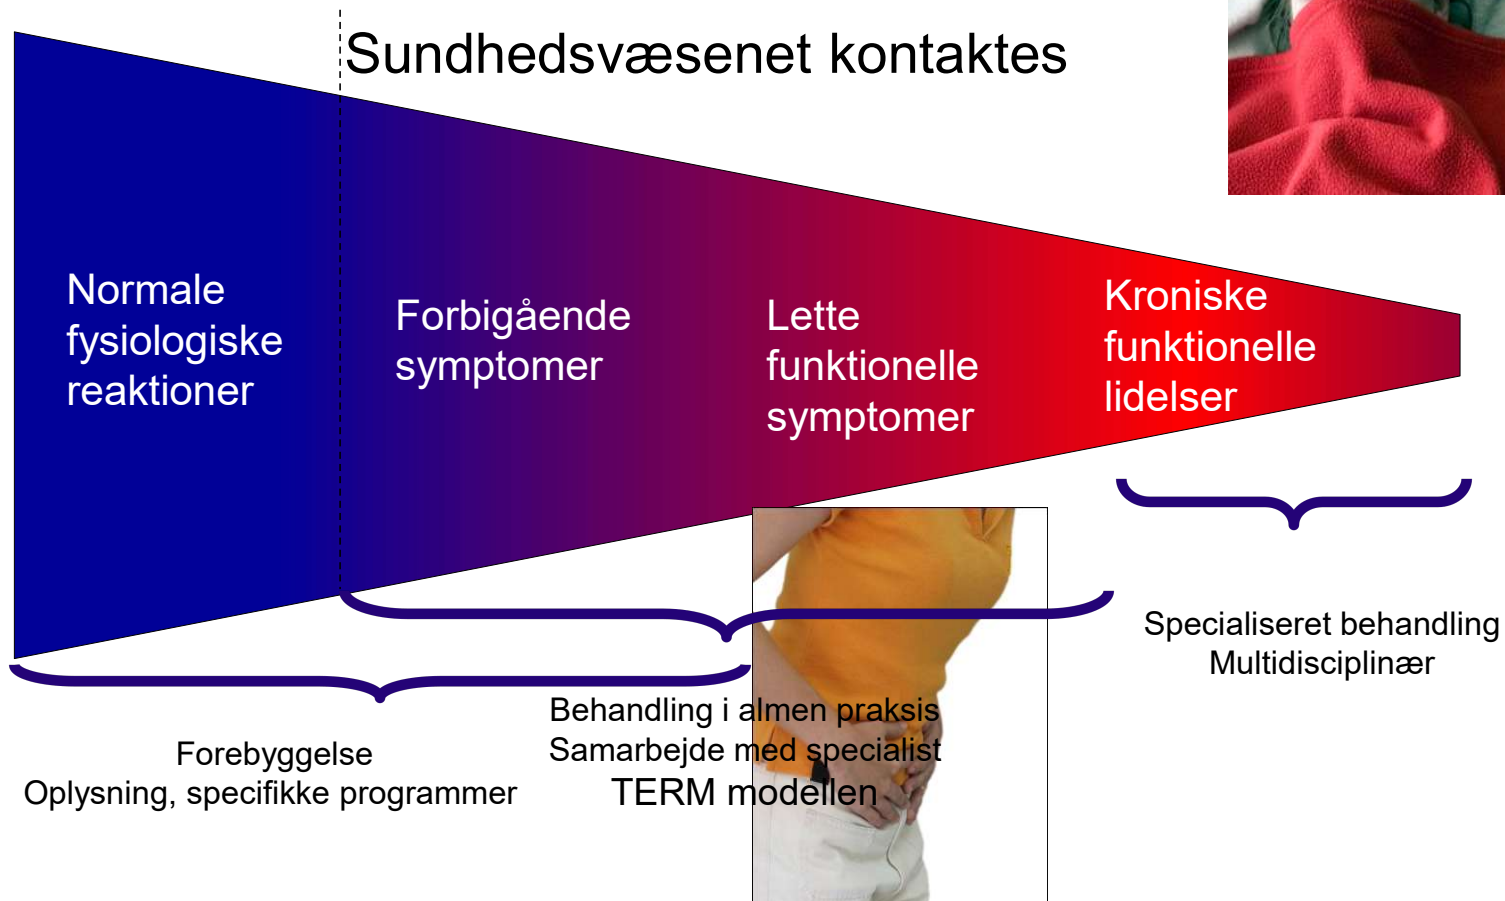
Sundhedsvæsenet kontaktes

Normale fysiologiske reaktioner

Forbigående symptomer

Lette funktionelle symptomer

Kroniske funktionelle lidelser

Specialiseret behandling
Multidisciplinær

Behandling i almen praksis
Samarbejde med specialist
TERM modellen

Forebyggelse
Oplysning, specifikke programmer